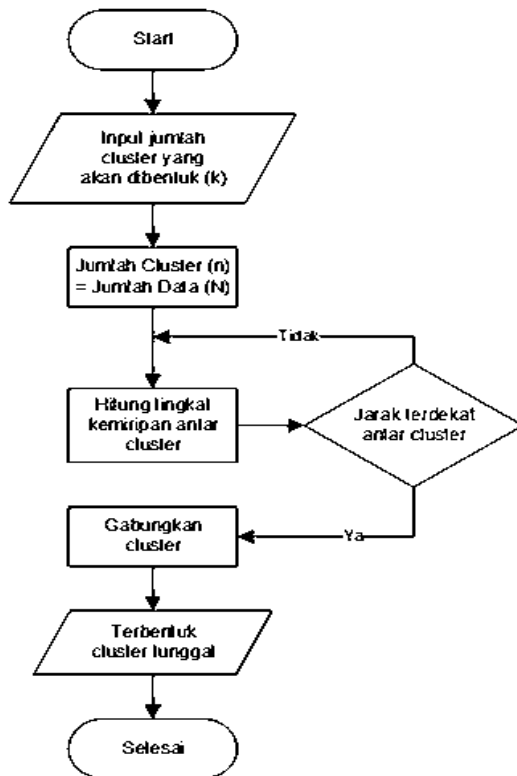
Start

Input jumlah cluster yang akan dibentuk (k)

Jumlah Cluster (n) = Jumlah Data (N)

Tidak

Hitung tingkat kemiripan antar cluster

Jarak terdekat antar cluster

Ya

Gabungkan cluster

Terbentuk cluster tunggal

Selesai